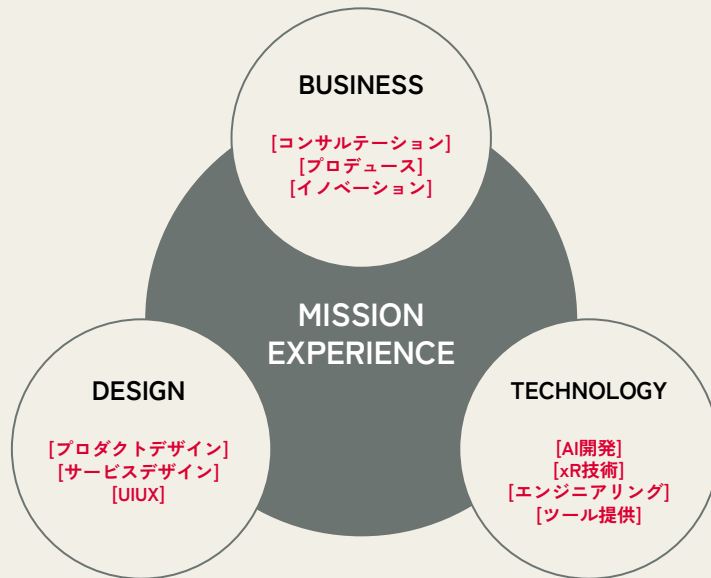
BUSINESS

[コンサルテーション]
[プロデュース]
[イノベーション]

MISSION
EXPERIENCE

DESIGN

[プロダクトデザイン]
[サービスデザイン]
[UIUX]

TECHNOLOGY

[AI開発]
[xR技術]
[エンジニアリング]
[ツール提供]